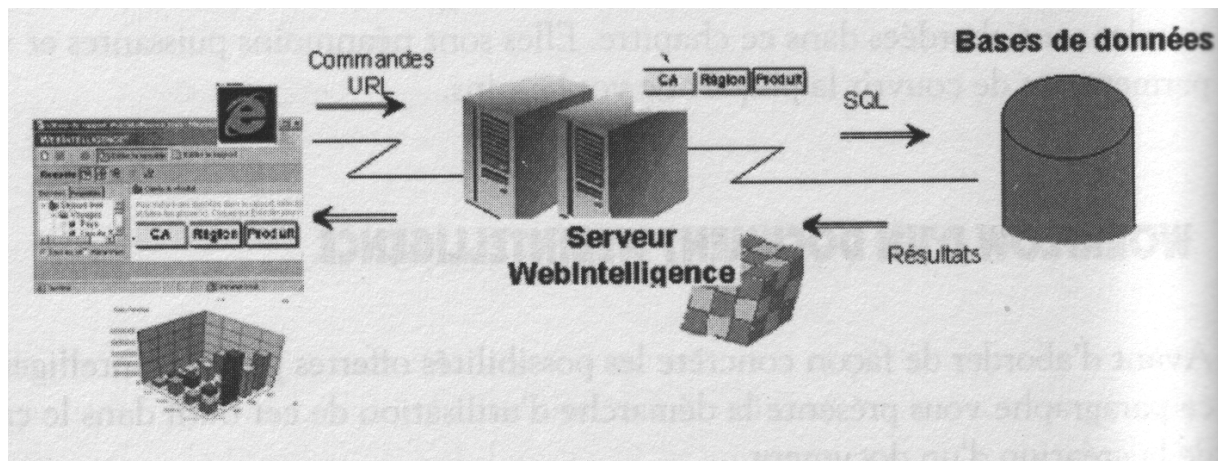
Commandes URL

CA Région Produit

SQL

Bases de données

CA Région Produit

Serveur WebIntelligence

Résultats

Avant d'aborder de façon concrète les possibilités offertes par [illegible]
ce paragraphe vous présente la démarche d'utilisation de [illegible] dans le c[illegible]